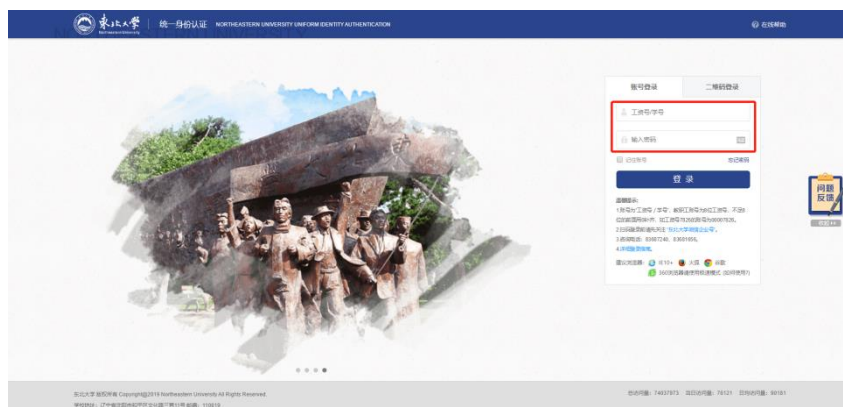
東北大學 Northeastern University | 统一身份认证 NORTHEASTERN UNIVERSITY UNIFORM IDENTITY AUTHENTICATION

在线帮助

账号登录 二维码登录

工资号/学号

输入密码

记住账号 忘记密码

登 录

温馨提示:
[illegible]

建议浏览器: IE10+ 火狐 谷歌
360浏览器请使用极速模式 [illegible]

问题反馈

东北大学 版权所有 Copyright@2019 Northeastern University All Rights Reserved.
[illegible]

总访问量: 74837873 当日访问量: 78121 历史访问量: 90181